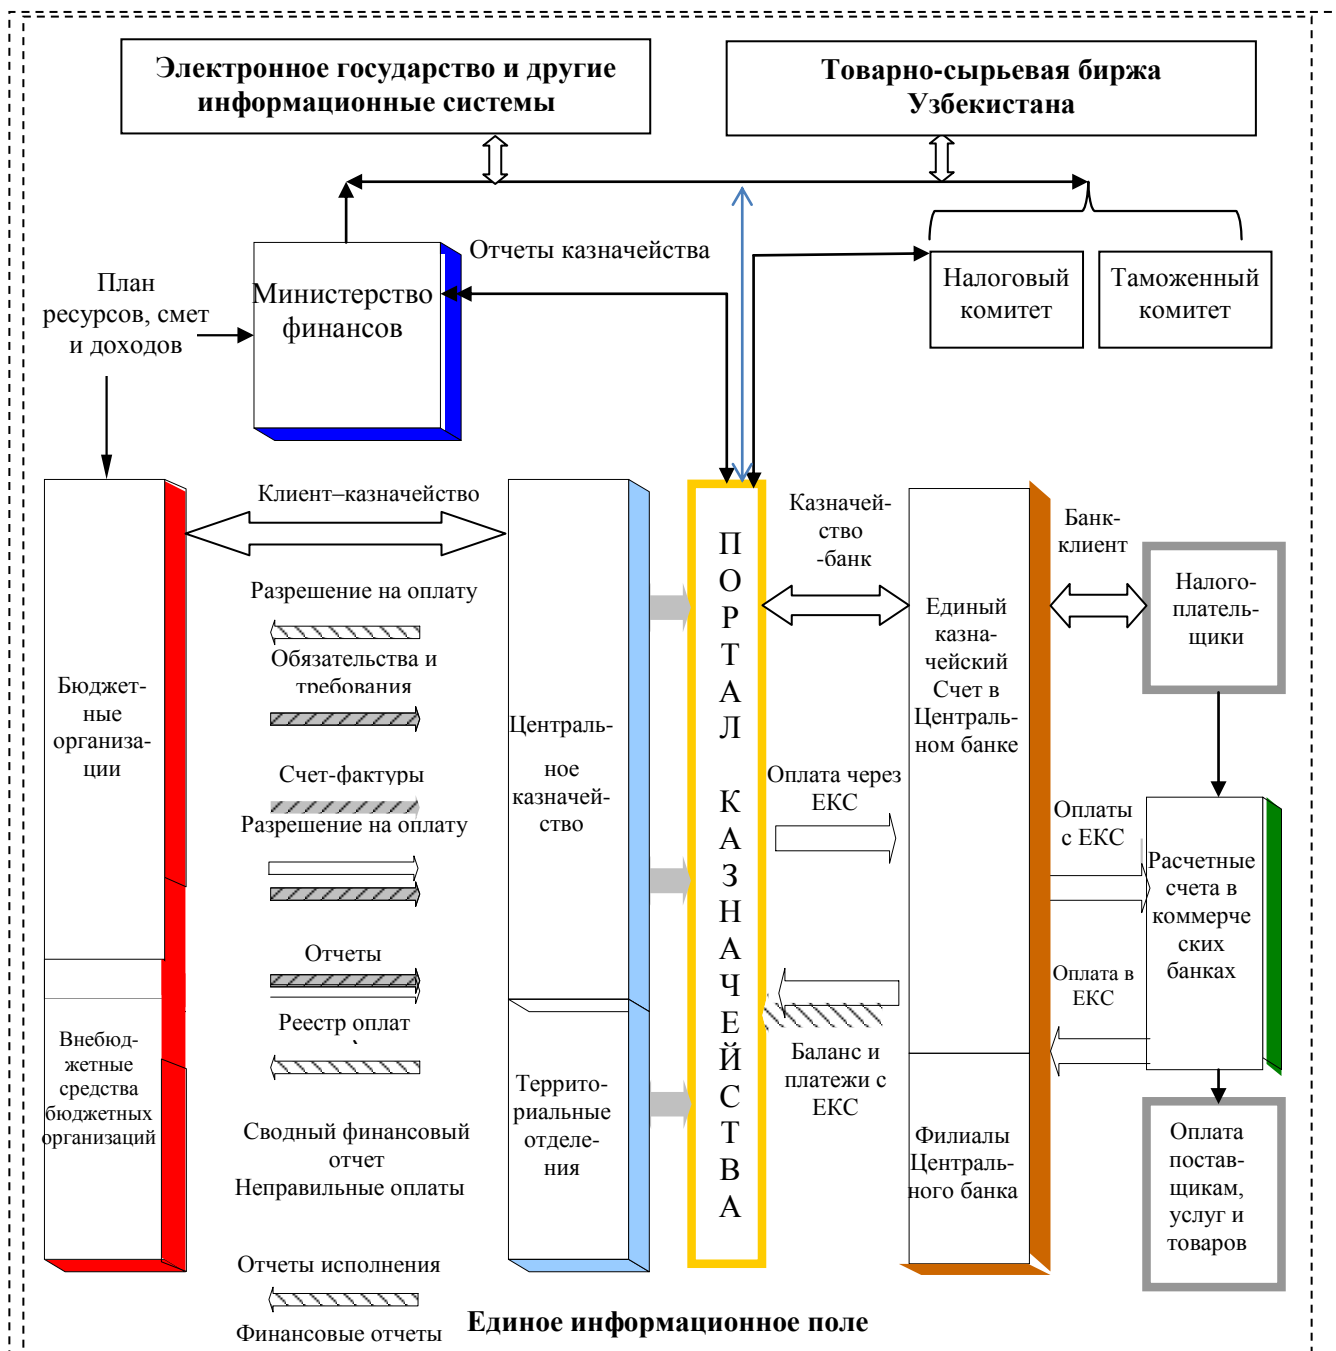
Электронное государство и другие информационные системы

Товарно-сырьевая биржа Узбекистана

Отчеты казначейства

План ресурсов, смет и доходов

Министерство финансов

Налоговый комитет

Таможенный комитет

Клиент–казначейство

Разрешение на оплату

Обязательства и требования

Счет-фактуры

Разрешение на оплату

Отчеты

Реестр оплат

Сводный финансовый отчет

Неправильные оплаты

Отчеты исполнения

Финансовые отчеты

Бюджет-ные организа-ции

Внебюд-жетные средства бюджетных организаций

Централь-ное казначей-ство

Террито-риальные отделе-ния

ПОРТАЛ КАЗНАЧЕЙСТВА

Казначей-ство -банк

Оплата через ЕКС

Баланс и платежи с ЕКС

Единый казна-чейский Счет в Централь-ном банке

Филиалы Централь-ного банка

Банк-клиент

Налого-платель-щики

Оплаты с ЕКС

Оплата в ЕКС

Расчетные счета в коммерче ских банках

Оплата постав-щикам, услуг и товаров

Единое информационное поле